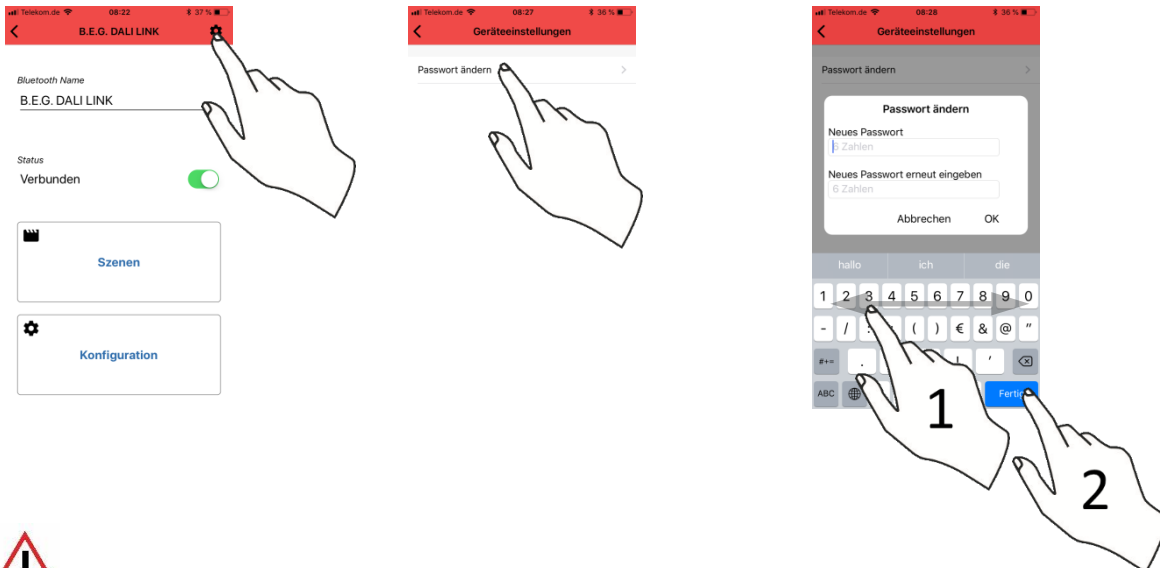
Telekom.de 08:22 37 %
B.E.G. DALI LINK

Bluetooth Name
B.E.G. DALI LINK

Status
Verbunden

Szenen

Konfiguration

Telekom.de 08:27 36 %
Geräteeinstellungen

Passwort ändern

Telekom.de 08:28 36 %
Geräteeinstellungen

Passwort ändern

Passwort ändern
Neues Passwort
6 Zahlen
Neues Passwort erneut eingeben
6 Zahlen
Abbrechen OK

hallo ich die

1 2 3 4 5 6 7 8 9 0
- / : ; ( ) € & @ "
#+= . , ? ! '
ABC Fertig

1

2